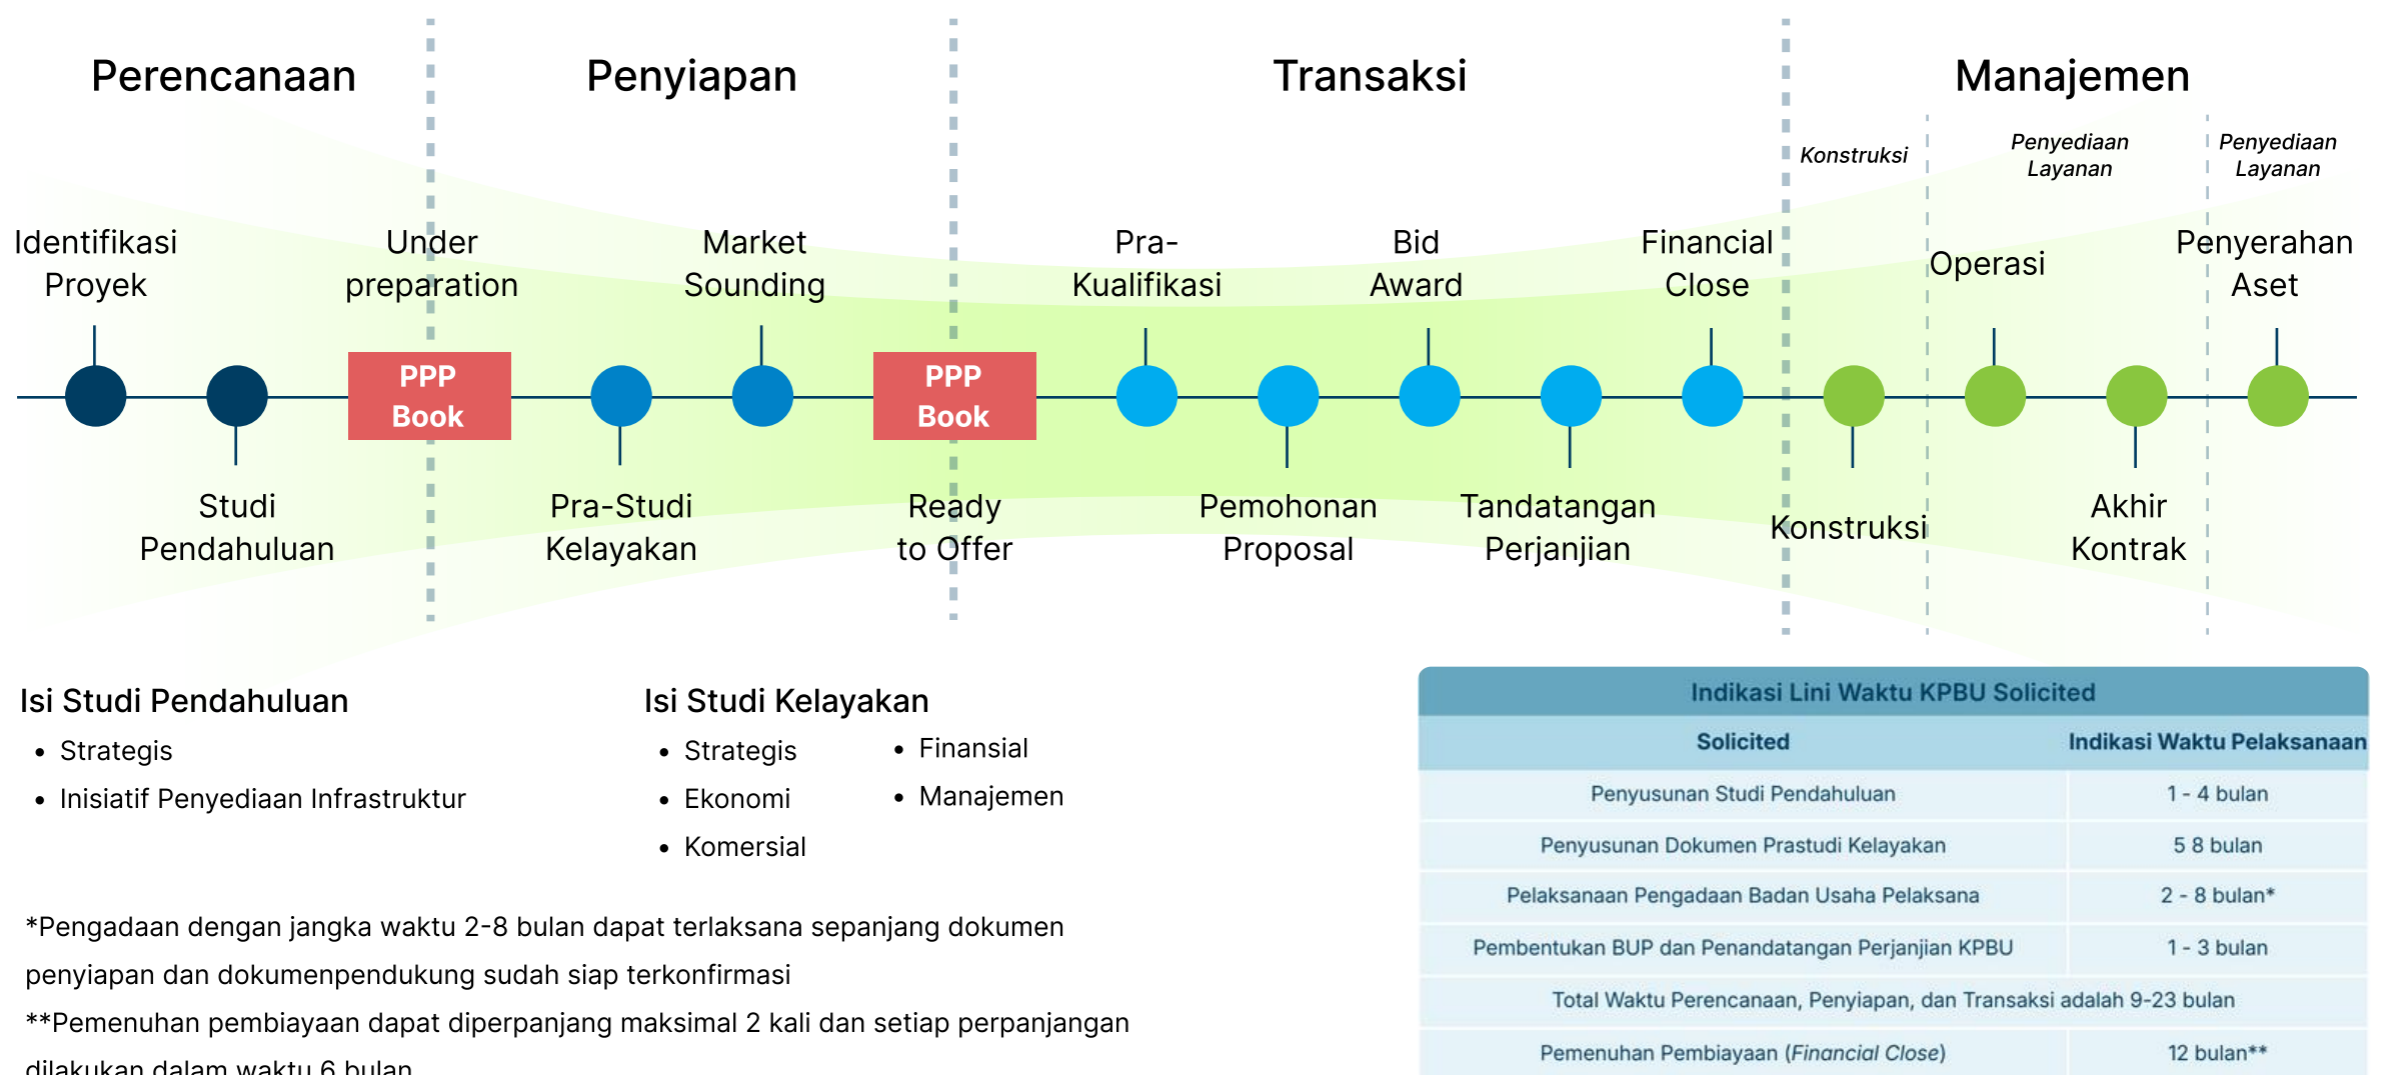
Perencanaan

Penyiapan

Transaksi

Manajemen

Konstruksi

Penyediaan Layanan

Penyediaan Layanan

Identifikasi Proyek

Under preparation

Market Sounding

Pra-Kualifikasi

Bid Award

Financial Close

Operasi

Penyerahan Aset

PPP Book

PPP Book

Studi Pendahuluan

Pra-Studi Kelayakan

Ready to Offer

Pemohonan Proposal

Tandatangan Perjanjian

Konstruksi

Akhir Kontrak

Isi Studi Pendahuluan
• Strategis
• Inisiatif Penyediaan Infrastruktur

Isi Studi Kelayakan
• Strategis
• Ekonomi
• Komersial
• Finansial
• Manajemen

*Pengadaan dengan jangka waktu 2-8 bulan dapat terlaksana sepanjang dokumen penyiapan dan dokumenpendukung sudah siap terkonfirmasi
**Pemenuhan pembiayaan dapat diperpanjang maksimal 2 kali dan setiap perpanjangan dilakukan dalam waktu 6 bulan

Indikasi Lini Waktu KPBU Solicited

| Solicited | Indikasi Waktu Pelaksanaan |
|---|---|
| Penyusunan Studi Pendahuluan | 1 - 4 bulan |
| Penyusunan Dokumen Prastudi Kelayakan | 5 8 bulan |
| Pelaksanaan Pengadaan Badan Usaha Pelaksana | 2 - 8 bulan* |
| Pembentukan BUP dan Penandatangan Perjanjian KPBU | 1 - 3 bulan |
| Total Waktu Perencanaan, Penyiapan, dan Transaksi adalah 9-23 bulan | |
| Pemenuhan Pembiayaan (Financial Close) | 12 bulan** |